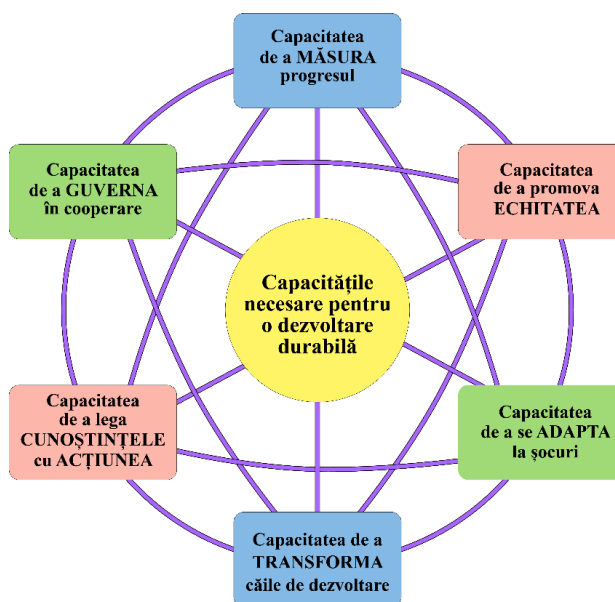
Capacitatea de a MĂSURA progresul

Capacitatea de a GUVERNA în cooperare

Capacitatea de a promova ECHITATEA

Capacitățile necesare pentru o dezvoltare durabilă

Capacitatea de a lega CUNOȘTINȚELE cu ACȚIUNEA

Capacitatea de a se ADAPTA la șocuri

Capacitatea de a TRANSFORMA căile de dezvoltare